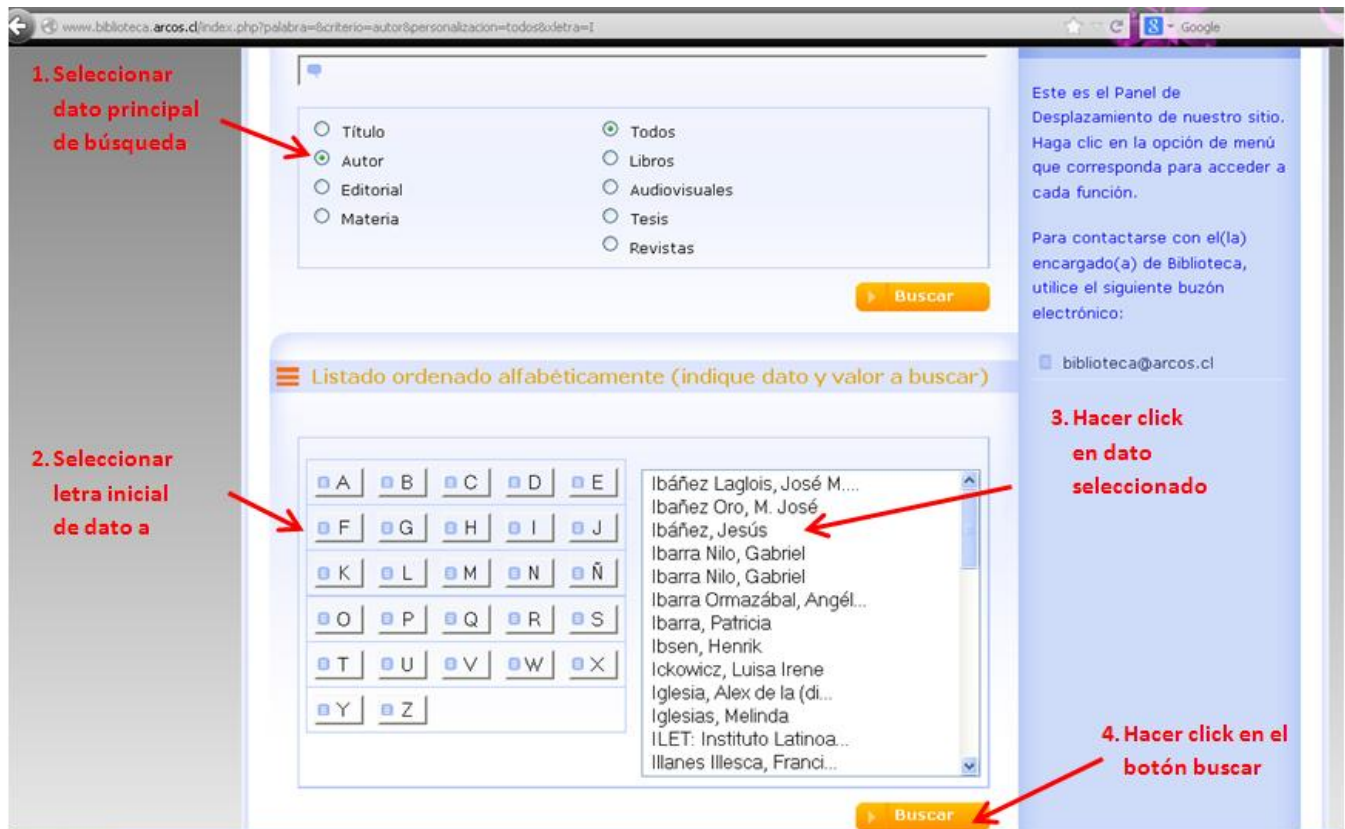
www.biblioteca.arcos.cl/index.php?palabra=&criterio=autor&personalizacion=todos&letra=I

Google

1. Seleccionar dato principal de búsqueda

Título
Autor
Editorial
Materia

Todos
Libros
Audiovisuales
Tesis
Revistas

Buscar

Este es el Panel de Desplazamiento de nuestro sitio. Haga clic en la opción de menú que corresponda para acceder a cada función.

Para contactarse con el(la) encargado(a) de Biblioteca, utilice el siguiente buzón electrónico:

biblioteca@arcos.cl

Listado ordenado alfabéticamente (indique dato y valor a buscar)

2. Seleccionar letra inicial de dato a

| A | B | C | D | E |
|---|---|---|---|---|
| F | G | H | I | J |
| K | L | M | N | Ñ |
| O | P | Q | R | S |
| T | U | V | W | X |
| Y | Z | | | |

Ibáñez Laglois, José M....
Ibañez Oro, M. José
Ibáñez, Jesús
Ibarra Nilo, Gabriel
Ibarra Nilo, Gabriel
Ibarra Ormazábal, Angél...
Ibarra, Patricia
Ibsen, Henrik
Ickowicz, Luisa Irene
Iglesia, Alex de la (di...
Iglesias, Melinda
ILET: Instituto Latinoa...
Illanes Illesca, Franci...

3. Hacer click en dato seleccionado

4. Hacer click en el botón buscar

Buscar